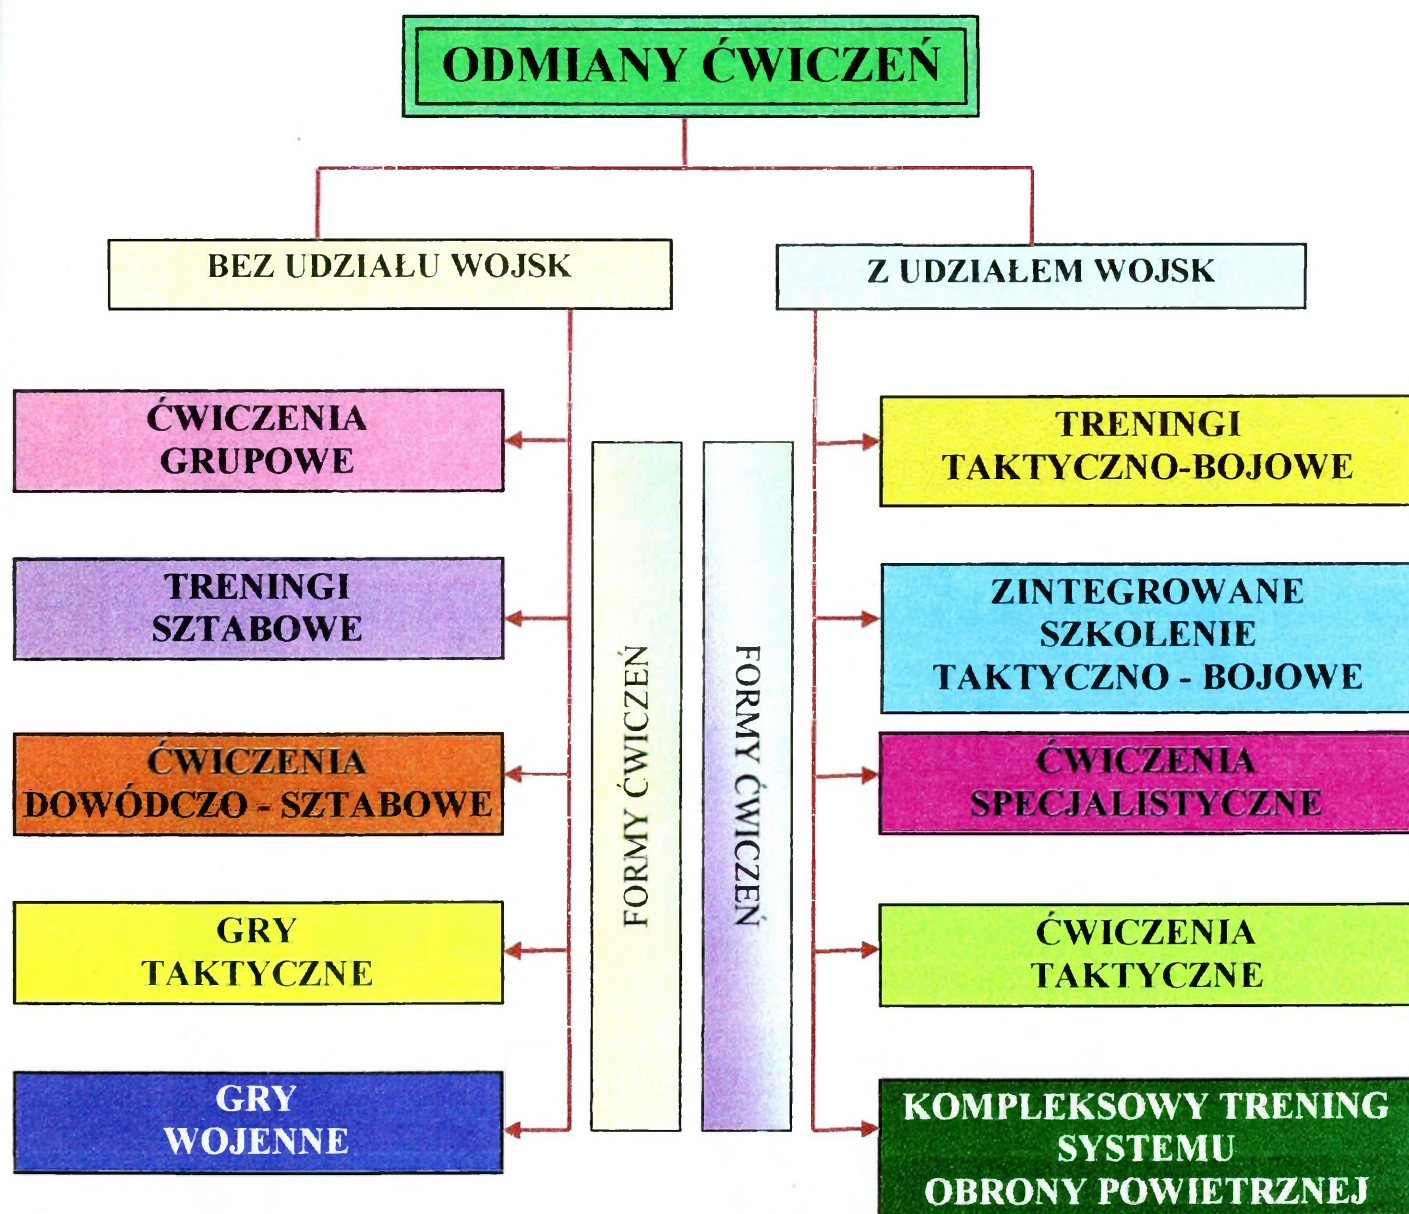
ODMIANY ĆWICZEŃ

BEZ UDZIAŁU WOJSK

Z UDZIAŁEM WOJSK

ĆWICZENIA GRUPOWE

TRENINGI SZTABOWE

ĆWICZENIA DOWÓDCZO - SZTABOWE

GRY TAKTYCZNE

GRY WOJENNE

FORMY ĆWICZEŃ

FORMY ĆWICZEŃ

TRENINGI TAKTYCZNO-BOJOWE

ZINTEGROWANE SZKOLENIE TAKTYCZNO - BOJOWE

ĆWICZENIA SPECJALISTYCZNE

ĆWICZENIA TAKTYCZNE

KOMPLEKSOWY TRENING SYSTEMU OBRONY POWIETRZNEJ